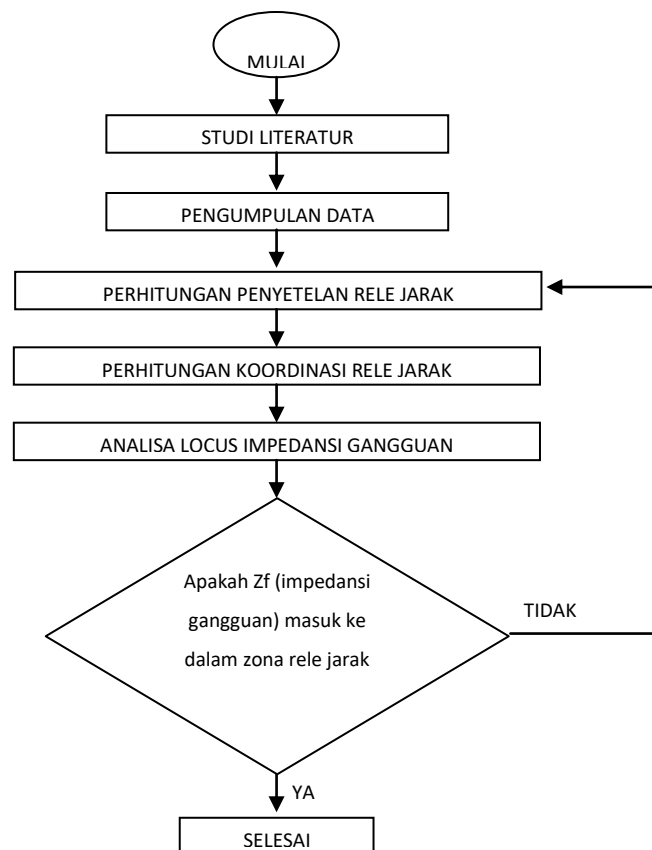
MULAI

STUDI LITERATUR

PENGUMPULAN DATA

PERHITUNGAN PENYETELAN RELE JARAK

PERHITUNGAN KOORDINASI RELE JARAK

ANALISA LOCUS IMPEDANSI GANGGUAN

Apakah Zf (impedansi gangguan) masuk ke dalam zona rele jarak

TIDAK

YA

SELESAI